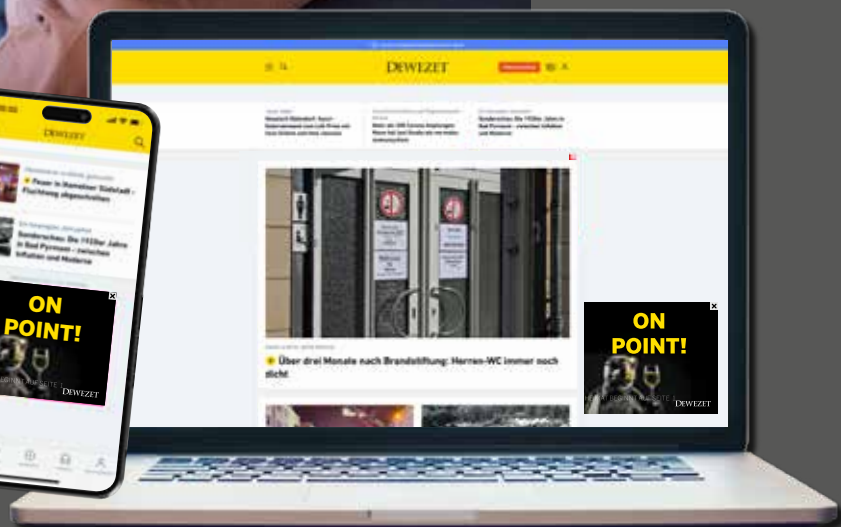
DEWEZET

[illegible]

Feuer in Hamelner Südstadt – Flüchtling abgeschoben

Sonderschau: Die 1920er Jahre in Bad Pyrmont – zwischen Inflation und Moderne

ON POINT!

DEWEZET

DEWEZET

Über drei Monate nach Brandstiftung: Herren-WC immer noch dicht

ON POINT!

DEWEZET